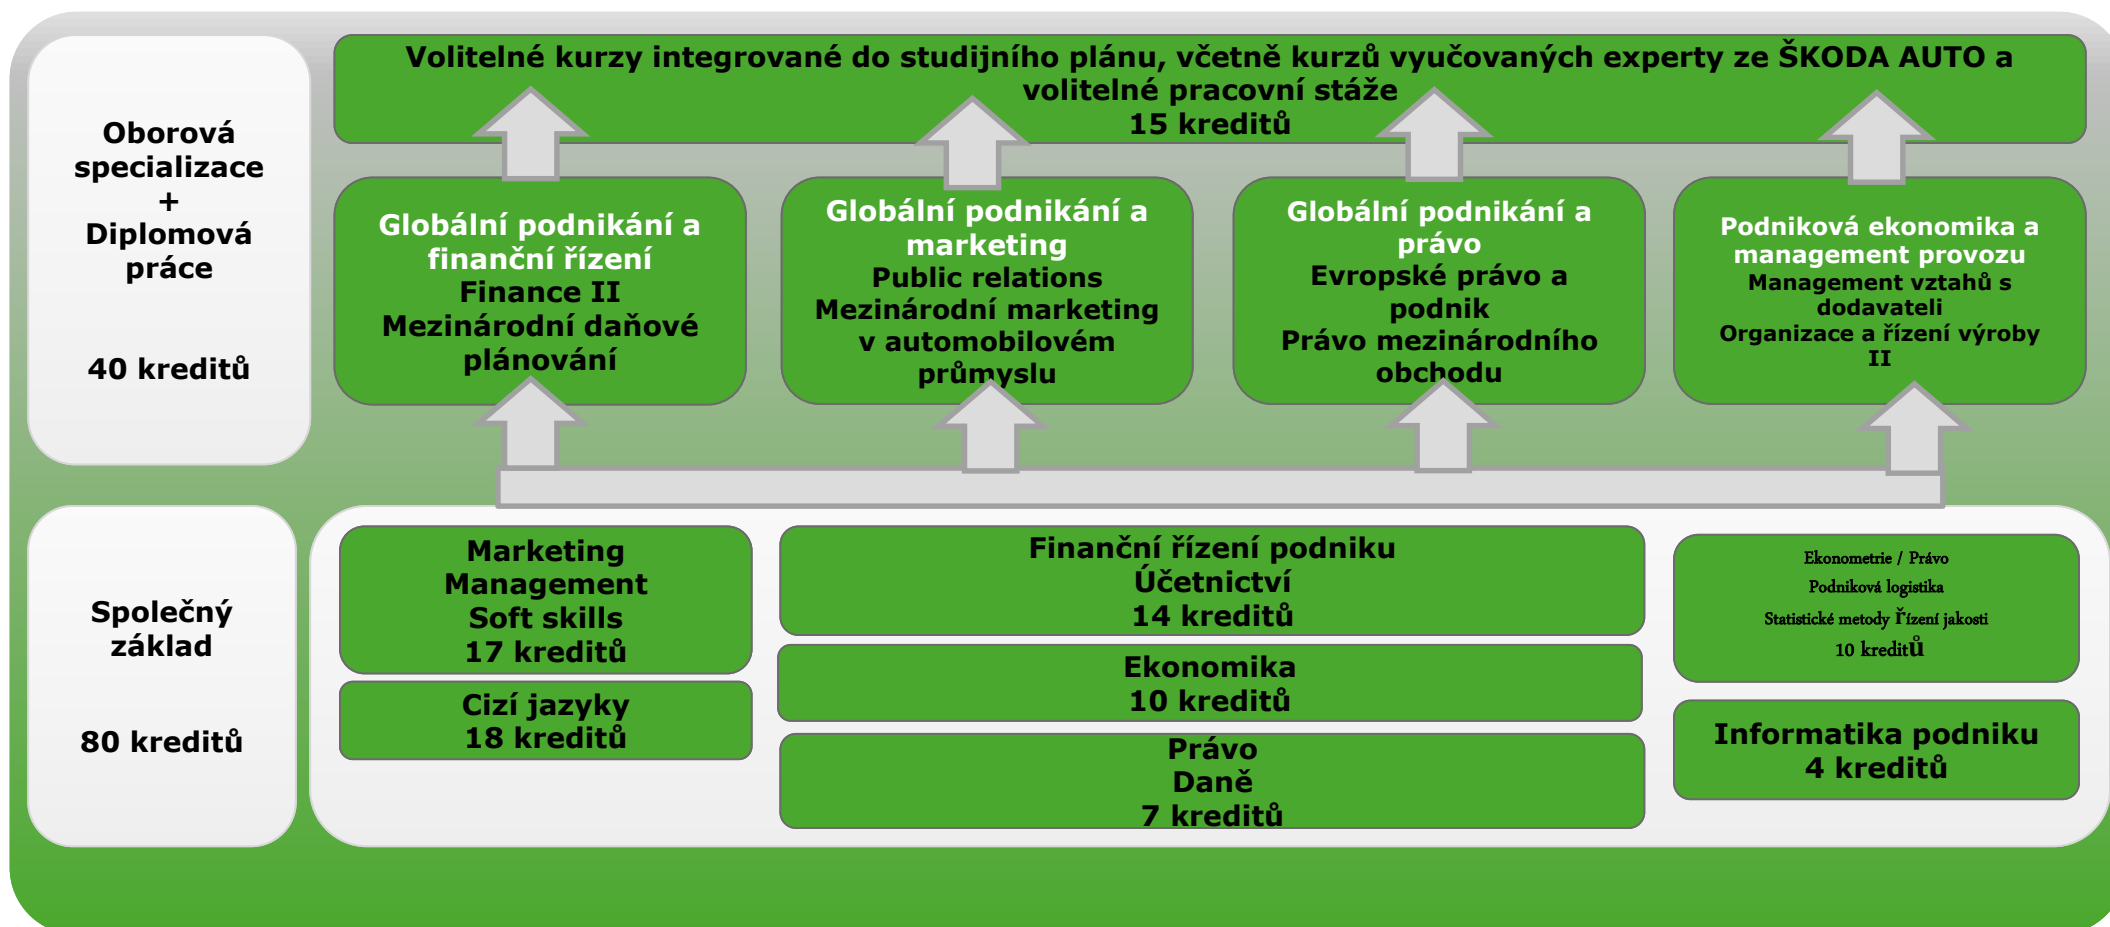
Oborová specializace + Diplomová práce

40 kreditů

Volitelné kurzy integrované do studijního plánu, včetně kurzů vyučovaných experty ze ŠKODA AUTO a volitelné pracovní stáže
15 kreditů

Globální podnikání a finanční řízení
Finance II
Mezinárodní daňové plánování

Globální podnikání a marketing
Public relations
Mezinárodní marketing v automobilovém průmyslu

Globální podnikání a právo
Evropské právo a podnik
Právo mezinárodního obchodu

Podniková ekonomika a management provozu
Management vztahů s dodavateli
Organizace a řízení výroby II

Společný základ

80 kreditů

Marketing
Management
Soft skills
17 kreditů

Cizí jazyky
18 kreditů

Finanční řízení podniku
Účetnictví
14 kreditů

Ekonomika
10 kreditů

Právo
Daně
7 kreditů

Ekonometrie / Právo
Podniková logistika
Statistické metody řízení jakosti
10 kreditů

Informatika podniku
4 kreditů